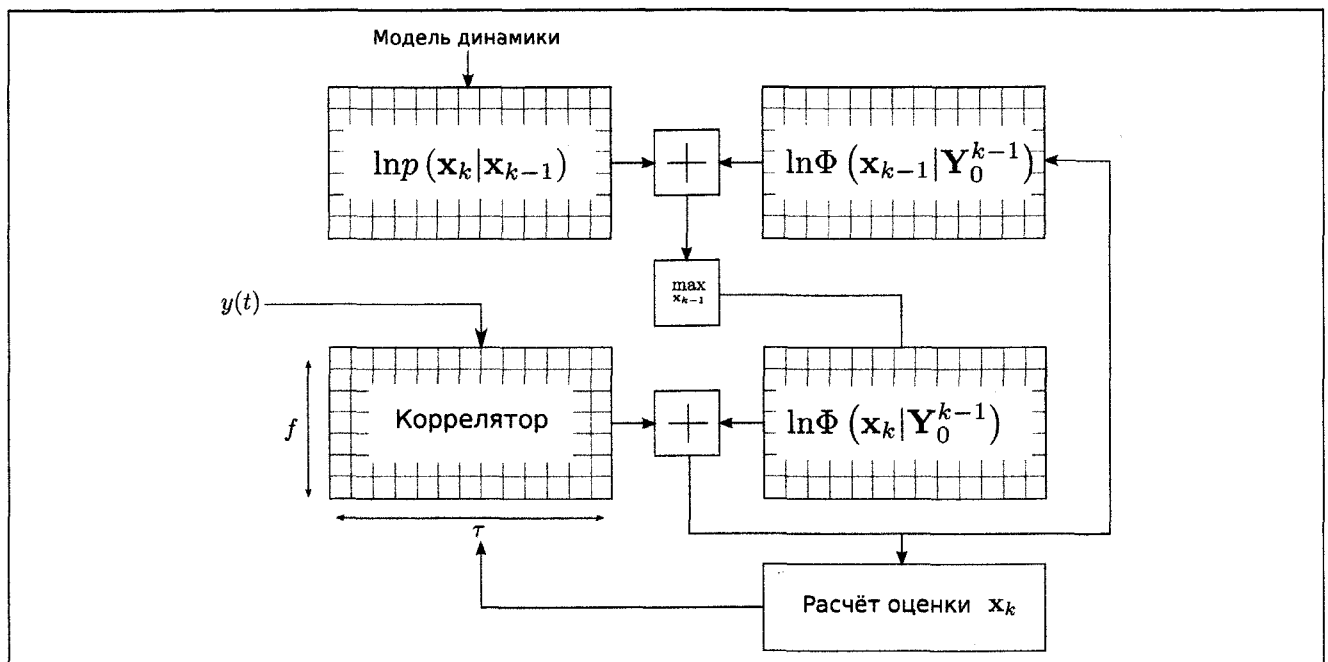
Модель динамики

$\ln p\left(\mathbf{x}_k|\mathbf{x}_{k-1}\right)$

$+$

$\ln\Phi\left(\mathbf{x}_{k-1}|\mathbf{Y}_0^{k-1}\right)$

$\max_{\mathbf{x}_{k-1}}$

$y(t)$

$f$

Коррелятор

$+$

$\ln\Phi\left(\mathbf{x}_k|\mathbf{Y}_0^{k-1}\right)$

$\tau$

Расчёт оценки $\mathbf{x}_k$